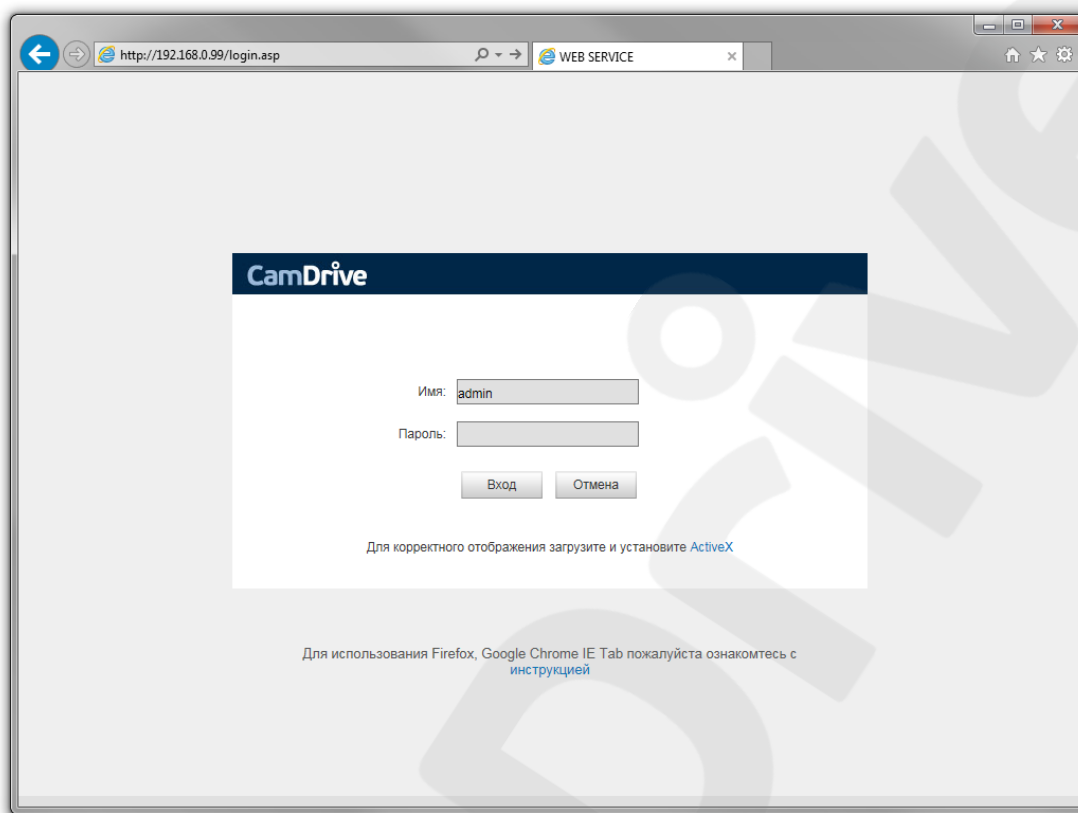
http://192.168.0.99/login.asp

WEB SERVICE

CamDrive

Имя: admin

Пароль:

Вход Отмена

Для корректного отображения загрузите и установите ActiveX

Для использования Firefox, Google Chrome IE Tab пожалуйста ознакомтесь с инструкцией